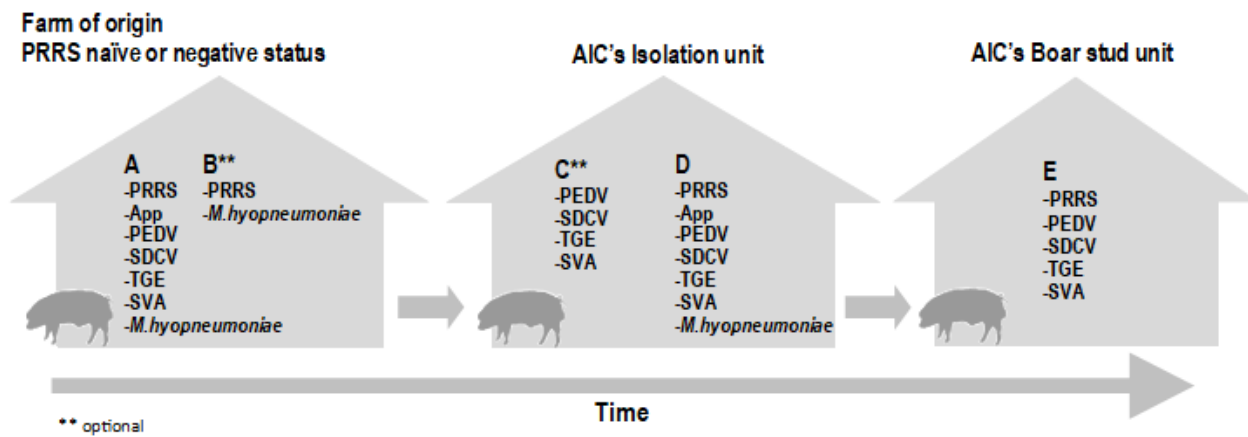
Farm of origin
PRRS naïve or negative status

A
-PRRS
-App
-PEDV
-SDCV
-TGE
-SVA
-*M.hyopneumoniae*

B**
-PRRS
-*M.hyopneumoniae*

AIC's Isolation unit

C**
-PEDV
-SDCV
-TGE
-SVA

D
-PRRS
-App
-PEDV
-SDCV
-TGE
-SVA
-*M.hyopneumoniae*

AIC's Boar stud unit

E
-PRRS
-PEDV
-SDCV
-TGE
-SVA

Time

** optional